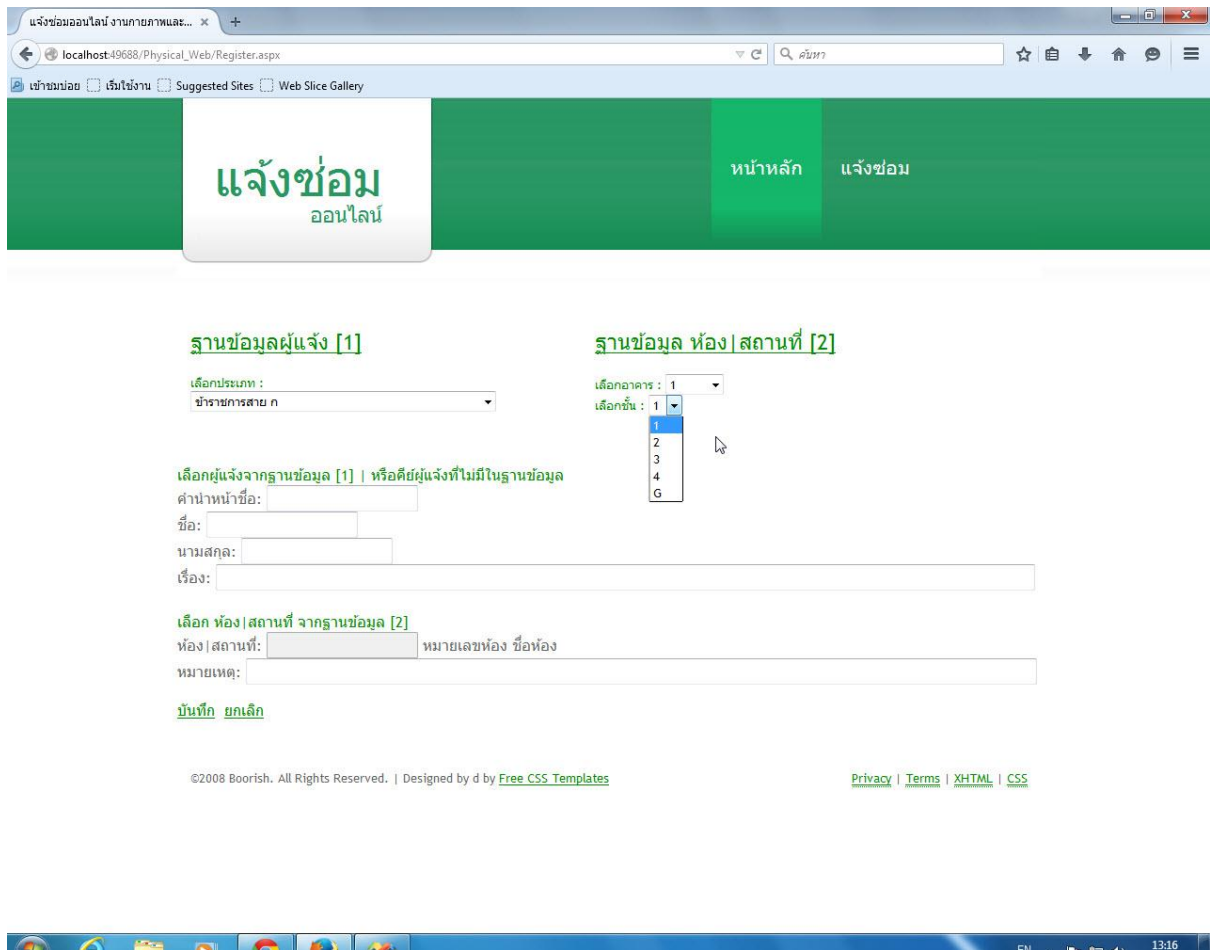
แจ้งซ่อมออนไลน์ งานกายภาพและ... ×

localhost:49688/Physical_Web/Register.aspx

ค้นหา

เข้าชมบ่อย เริ่มใช้งาน Suggested Sites Web Slice Gallery

แจ้งซ่อม
ออนไลน์

หน้าหลัก แจ้งซ่อม

ฐานข้อมูลผู้แจ้ง [1]

เลือกประเภท :
ข้าราชการสาย ก

ฐานข้อมูล ห้อง|สถานที่ [2]

เลือกอาคาร : 1
เลือกชั้น : 1
1
2
3
4
G

เลือกผู้แจ้งจากฐานข้อมูล [1] | หรือคีย์ผู้แจ้งที่ไม่มีในฐานข้อมูล
คำนำหน้าชื่อ:
ชื่อ:
นามสกุล:
เรื่อง:

เลือก ห้อง|สถานที่ จากฐานข้อมูล [2]
ห้อง|สถานที่: หมายเลขห้อง ชื่อห้อง
หมายเหตุ:

บันทึก ยกเลิก

©2008 Boorish. All Rights Reserved. | Designed by d by Free CSS Templates

Privacy | Terms | XHTML | CSS

EN 13:16